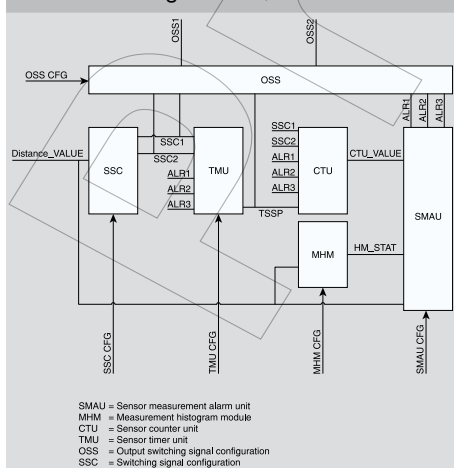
OSS1
OSS2
OSS CFG
OSS
ALR1
ALR2
ALR3
SSC1
SSC1
Distance_VALUE
SSC
SSC2
TMU
SSC2
CTU
CTU_VALUE
ALR1
ALR1
ALR2
ALR2
ALR3
ALR3
TSSP
SMAU
MHM
HM_STAT
SSC CFG
TMU CFG
MHM CFG
SMAU CFG

SMAU = Sensor measurement alarm unit
MHM = Measurement histogram module
CTU = Sensor counter unit
TMU = Sensor timer unit
OSS = Output switching signal configuration
SSC = Switching signal configuration